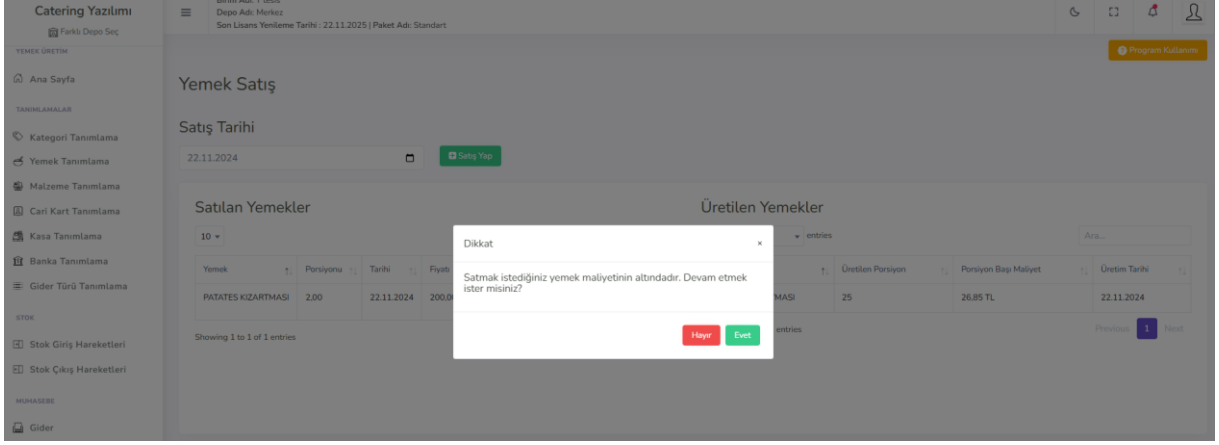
Catering Yazılımı
Farklı Depo Seç

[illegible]
Depo Adı: Merkez
Son Lisans Yenileme Tarihi : 22.11.2025 | Paket Adı: Standart

Program Kullanımı

YEMEK ÜRETİM
Ana Sayfa
TANIMLAMALAR
Kategori Tanımlama
Yemek Tanımlama
Malzeme Tanımlama
Cari Kart Tanımlama
Kasa Tanımlama
Banka Tanımlama
Gider Türü Tanımlama
STOK
Stok Giriş Hareketleri
Stok Çıkış Hareketleri
MUHASEBE
Gider

Yemek Satış

Satış Tarihi
22.11.2024
Satış Yap

Satılan Yemekler
10
| Yemek | Porsiyonu | Tarihi | Fiyatı |
|---|---|---|---|
| PATATES KIZARTMASI | 2,00 | 22.11.2024 | 200,0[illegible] |
Showing 1 to 1 of 1 entries

Üretilen Yemekler
entries
Ara...
| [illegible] | Üretilen Porsiyon | Porsiyon Başı Maliyet | Üretim Tarihi |
|---|---|---|---|
| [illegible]MASI | 25 | 26,85 TL | 22.11.2024 |
entries
Previous 1 Next

Dikkat
×
Satmak istediğiniz yemek maliyetinin altındadır. Devam etmek ister misiniz?
Hayır
Evet